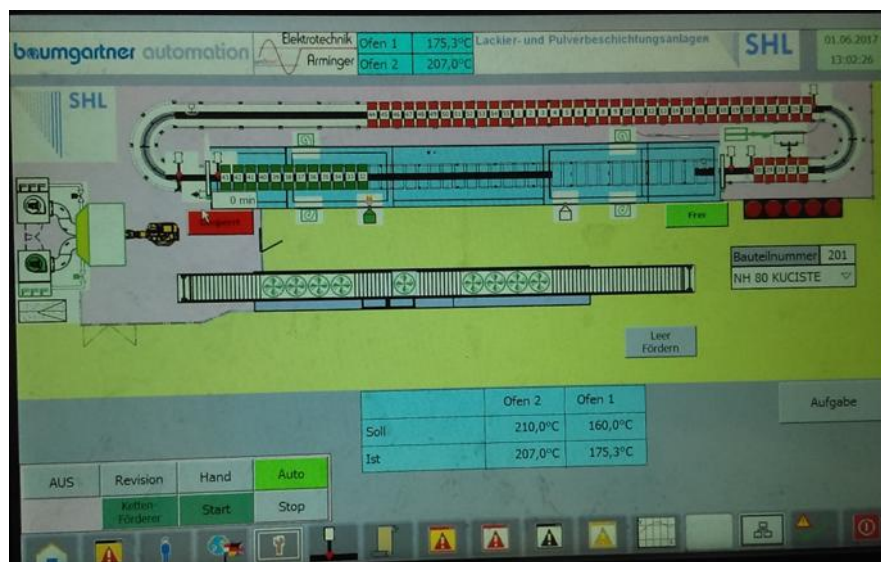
baumgartner automation

Elektrotechnik Arminger

| Ofen 1 | 175,3°C |
|---|---|
| Ofen 2 | 207,0°C |

Lackier- und Pulverbeschichtungsanlagen

SHL

01.06.2017
13:02:26

SHL

0 min

Gesperrt

Frei

Bauteilnummer 201

NH 80 KUCISTE

Leer Fördern

| | Ofen 2 | Ofen 1 |
|---|---|---|
| Soll | 210,0°C | 160,0°C |
| Ist | 207,0°C | 175,3°C |

Aufgabe

AUS

Revision

Hand

Auto

Ketten Förderer

Start

Stop